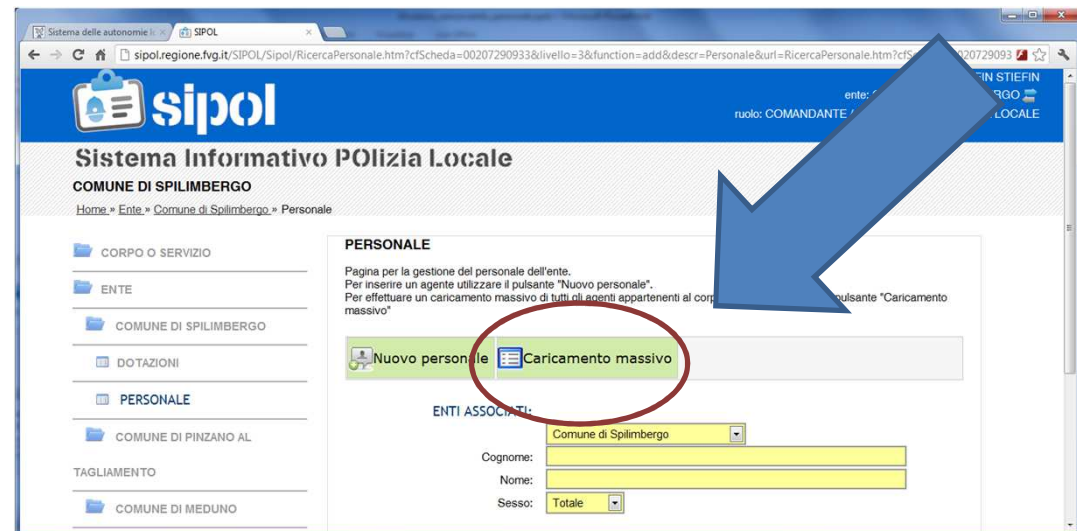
Sistema delle autonomie lo ×
SIPOL ×

sipol.regione.fvg.it/SIPOL/Sipol/RicercaPersonale.htm?cfScheda=00207290933&livello=3&function=add&descr=Personale&url=RicercaPersonale.htm?cfS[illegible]020729093

sipol

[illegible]FIN STIEFIN
ente: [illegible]RGO
ruolo: COMANDANTE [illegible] LOCALE

Sistema Informativo POlizia Locale
COMUNE DI SPILIMBERGO
Home » Ente » Comune di Spilimbergo » Personale

CORPO O SERVIZIO
ENTE
COMUNE DI SPILIMBERGO
DOTAZIONI
PERSONALE
COMUNE DI PINZANO AL TAGLIAMENTO
COMUNE DI MEDUNO

PERSONALE

Pagina per la gestione del personale dell'ente.
Per inserire un agente utilizzare il pulsante "Nuovo personale".
Per effettuare un caricamento massivo di tutti gli agenti appartenenti al corp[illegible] pulsante "Caricamento massivo"

Nuovo personale
Caricamento massivo

ENTI ASSOCIATI:
Comune di Spilimbergo
Cognome:
Nome:
Sesso: Totale